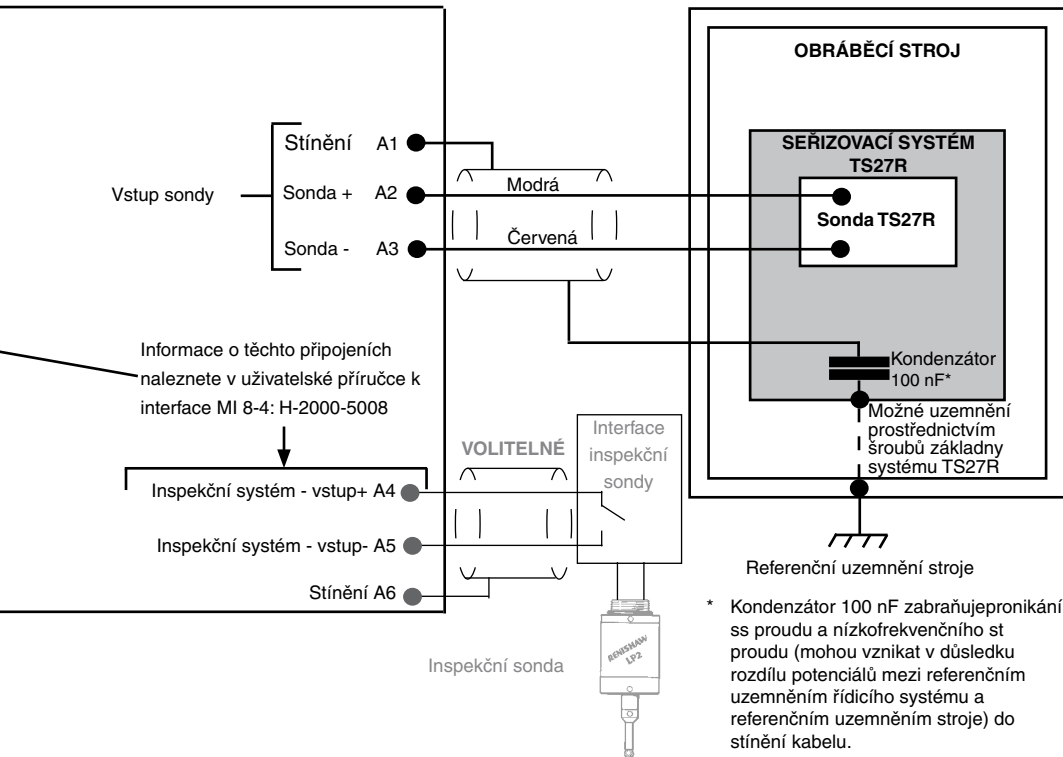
OBRÁBĚCÍ STROJ

SEŘIZOVACÍ SYSTÉM TS27R

Sonda TS27R

Stínění A1

Vstup sondy

Sonda + A2

Sonda - A3

Modrá

Červená

Kondenzátor 100 nF*

Možné uzemnění prostřednictvím šroubů základny systému TS27R

Informace o těchto připojeních naleznete v uživatelské příručce k interface MI 8-4: H-2000-5008

VOLITELNÉ

Interface inspekční sondy

Inspekční systém - vstup+ A4

Inspekční systém - vstup- A5

Stínění A6

Referenční uzemnění stroje

RENISHAW LP2

Inspekční sonda

* Kondenzátor 100 nF zabraňujepronikání ss proudu a nízkofrekvenčního st proudu (mohou vznikat v důsledku rozdílu potenciálů mezi referenčním uzemněním řídicího systému a referenčním uzemněním stroje) do stínění kabelu.